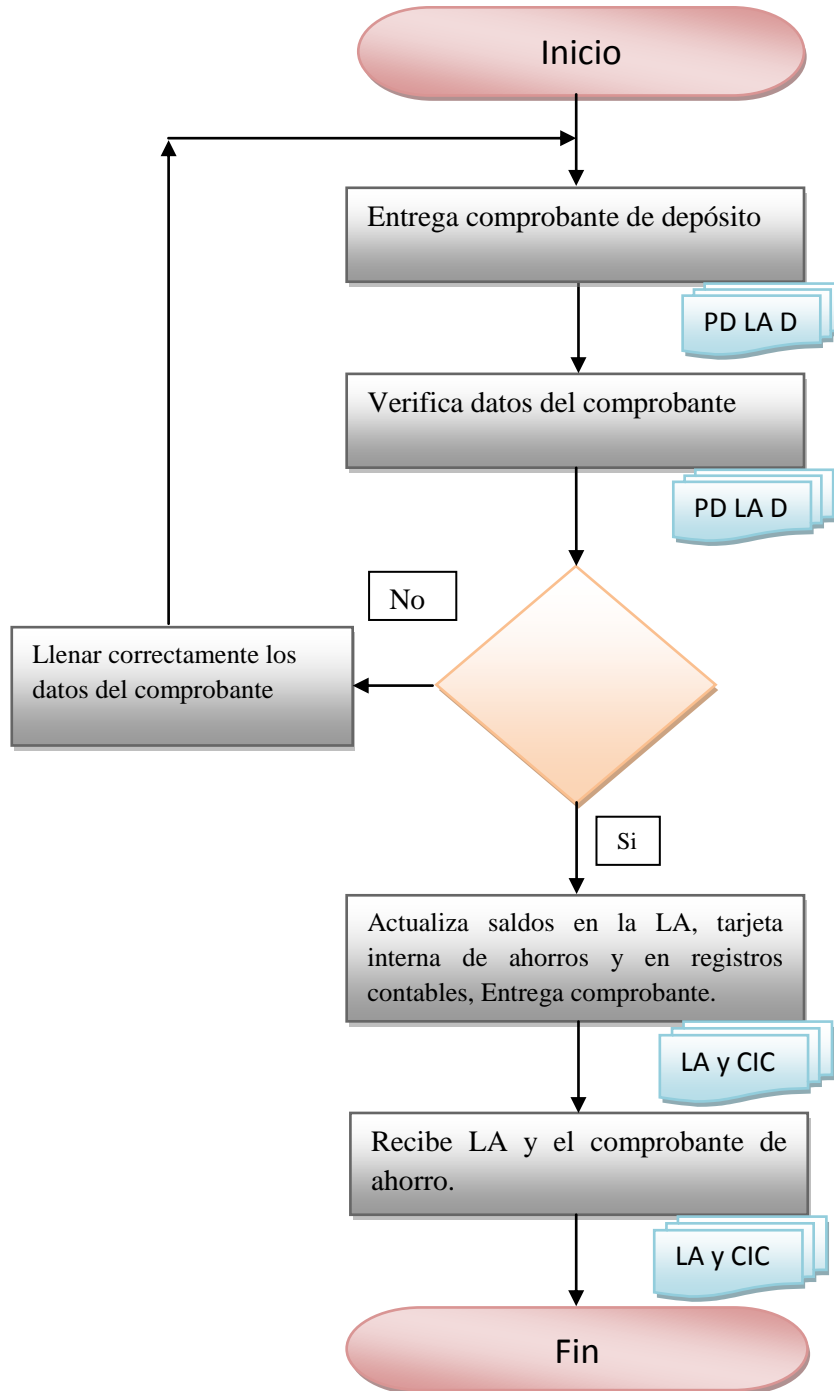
Inicio

Entrega comprobante de depósito

PD LA D

Verifica datos del comprobante

PD LA D

No

Llenar correctamente los datos del comprobante

Si

Actualiza saldos en la LA, tarjeta interna de ahorros y en registros contables, Entrega comprobante.

LA y CIC

Recibe LA y el comprobante de ahorro.

LA y CIC

Fin